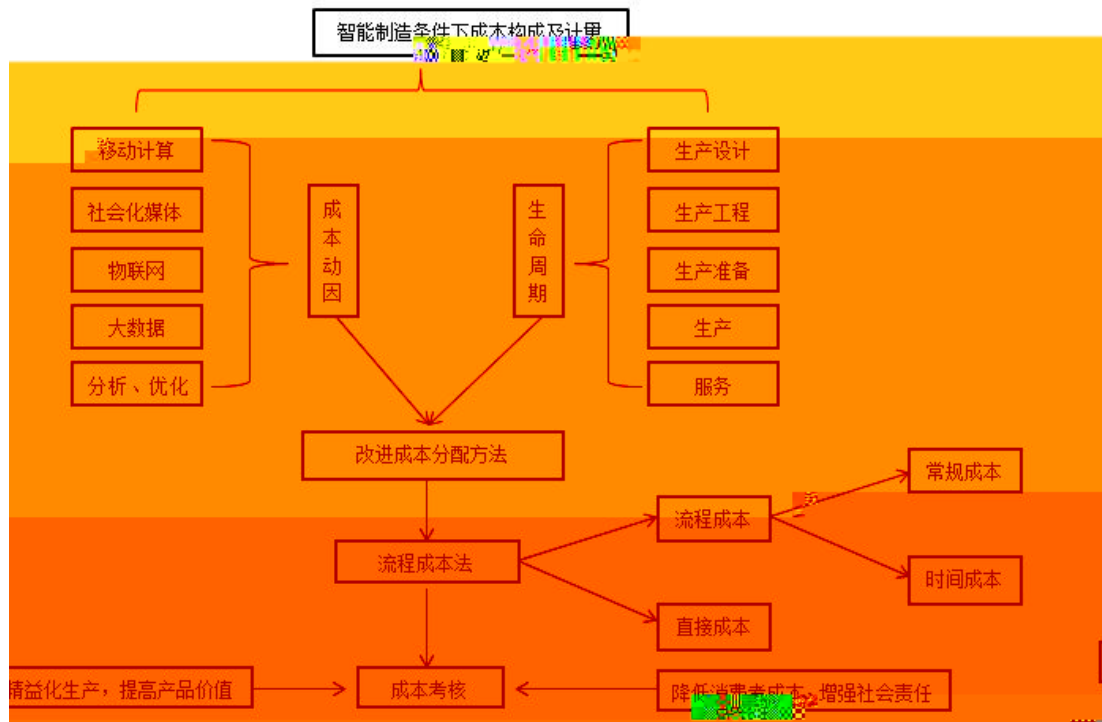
智能制造条件下成本构成及计量

移动计算
社会化媒体
物联网
大数据
分析、优化

成本动因

生命周期

生产设计
生产工程
生产准备
生产
服务

改进成本分配方法

流程成本法

流程成本

常规成本

时间成本

直接成本

精益化生产，提高产品价值

成本考核

降低消费者成本，增强社会责任